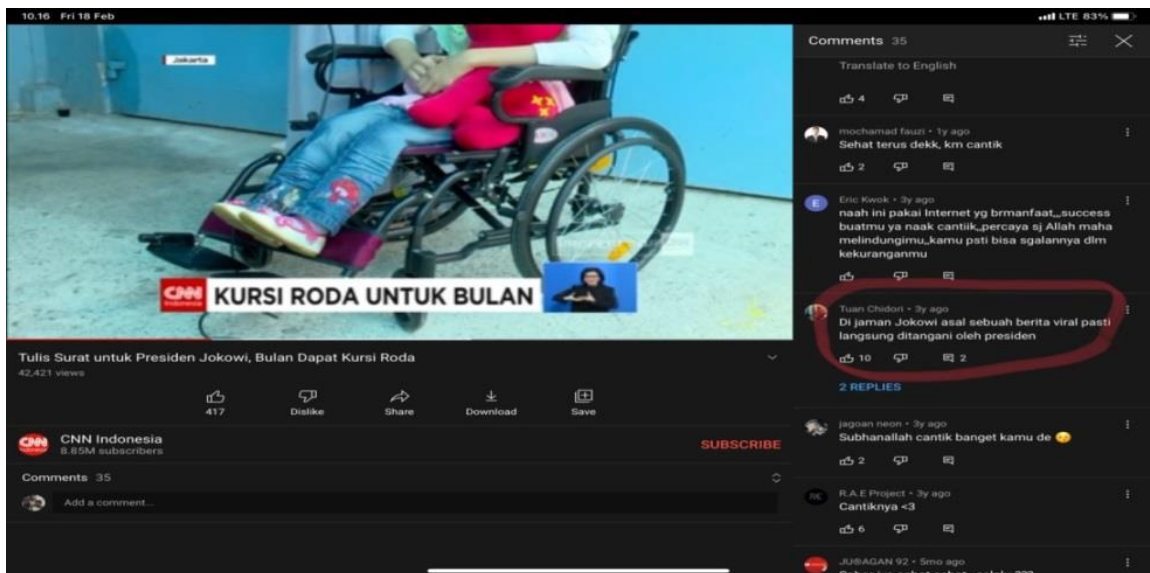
10.16 Fri 18 Feb

LTE 83%

Jakarta

CNN Indonesia

KURSI RODA UNTUK BULAN

Tulis Surat untuk Presiden Jokowi, Bulan Dapat Kursi Roda

42,421 views

417 Dislike Share Download Save

CNN Indonesia
8.85M subscribers

SUBSCRIBE

Comments 35

Add a comment...

Comments 35

Translate to English

4

mochamad fauzi • 1y ago
Sehat terus dekk, km cantik

2

Eric Kwok • 3y ago
naah ini pakai Internet yg brmanfaat,,,success buatmu ya naak cantiik,,percaya sj Allah maha melindungimu,,kamu psti bisa sgalanya dlm kekuranganmu

Tuan Chidori • 3y ago
Di jaman Jokowi asal sebuah berita viral pasti langsung ditangani oleh presiden

10 2

2 REPLIES

jagoan neon • 3y ago
Subhanallah cantik banget kamu de

2

R.A.E Project • 3y ago
Cantiknya <3

6

JURAGAN 92 • 5mo ago
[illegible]